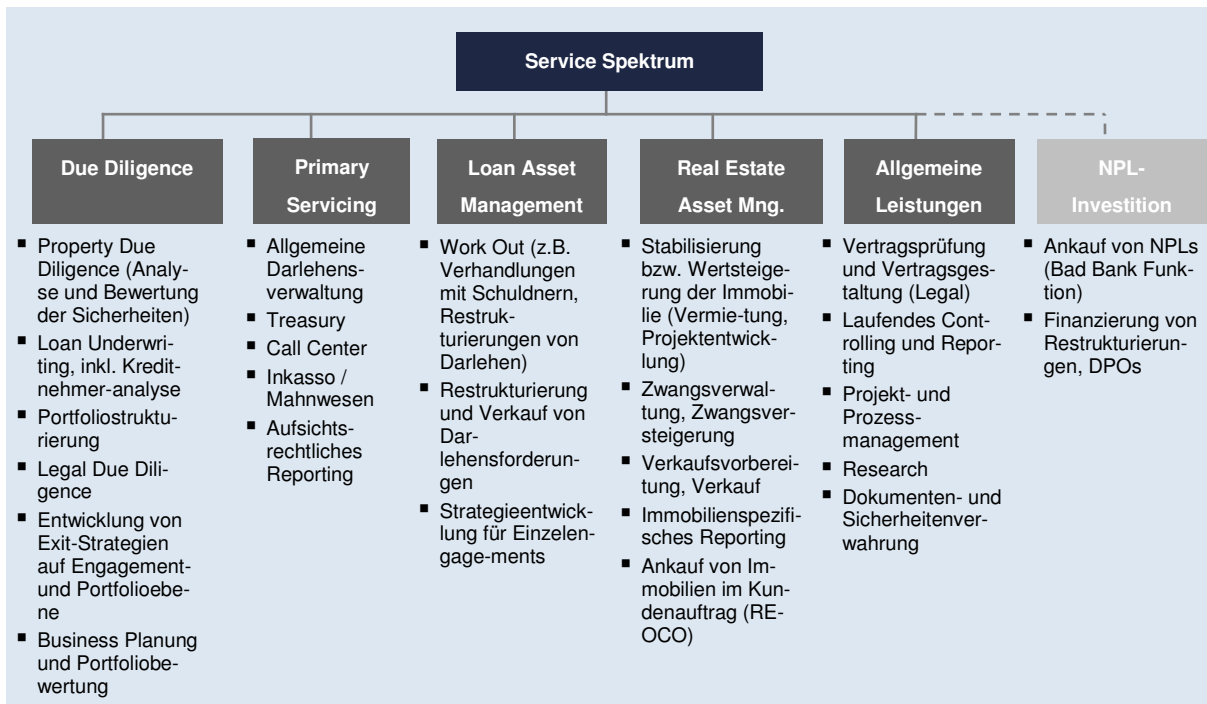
Service Spektrum

Due Diligence

- Property Due Diligence (Analyse und Bewertung der Sicherheiten)
- Loan Underwriting, inkl. Kreditnehmer-analyse
- Portfoliostrukturierung
- Legal Due Diligence
- Entwicklung von Exit-Strategien auf Engagement- und Portfolioebene
- Business Planung und Portfoliobewertung

Primary Servicing

- Allgemeine Darlehensverwaltung
- Treasury
- Call Center
- Inkasso / Mahnwesen
- Aufsichtsrechtliches Reporting

Loan Asset Management

- Work Out (z.B. Verhandlungen mit Schuldnern, Restrukturierungen von Darlehen)
- Restrukturierung und Verkauf von Darlehensforderungen
- Strategieentwicklung für Einzelengage-ments

Real Estate Asset Mng.

- Stabilisierung bzw. Wertsteigerung der Immobilie (Vermie-tung, Projektentwicklung)
- Zwangsverwaltung, Zwangsversteigerung
- Verkaufsvorbereitung, Verkauf
- Immobilienspezifisches Reporting
- Ankauf von Immobilien im Kundenauftrag (RE-OCO)

Allgemeine Leistungen

- Vertragsprüfung und Vertragsgestaltung (Legal)
- Laufendes Controlling und Reporting
- Projekt- und Prozessmanagement
- Research
- Dokumenten- und Sicherheitenverwahrung

NPL-Investition

- Ankauf von NPLs (Bad Bank Funktion)
- Finanzierung von Restrukturierungen, DPOs